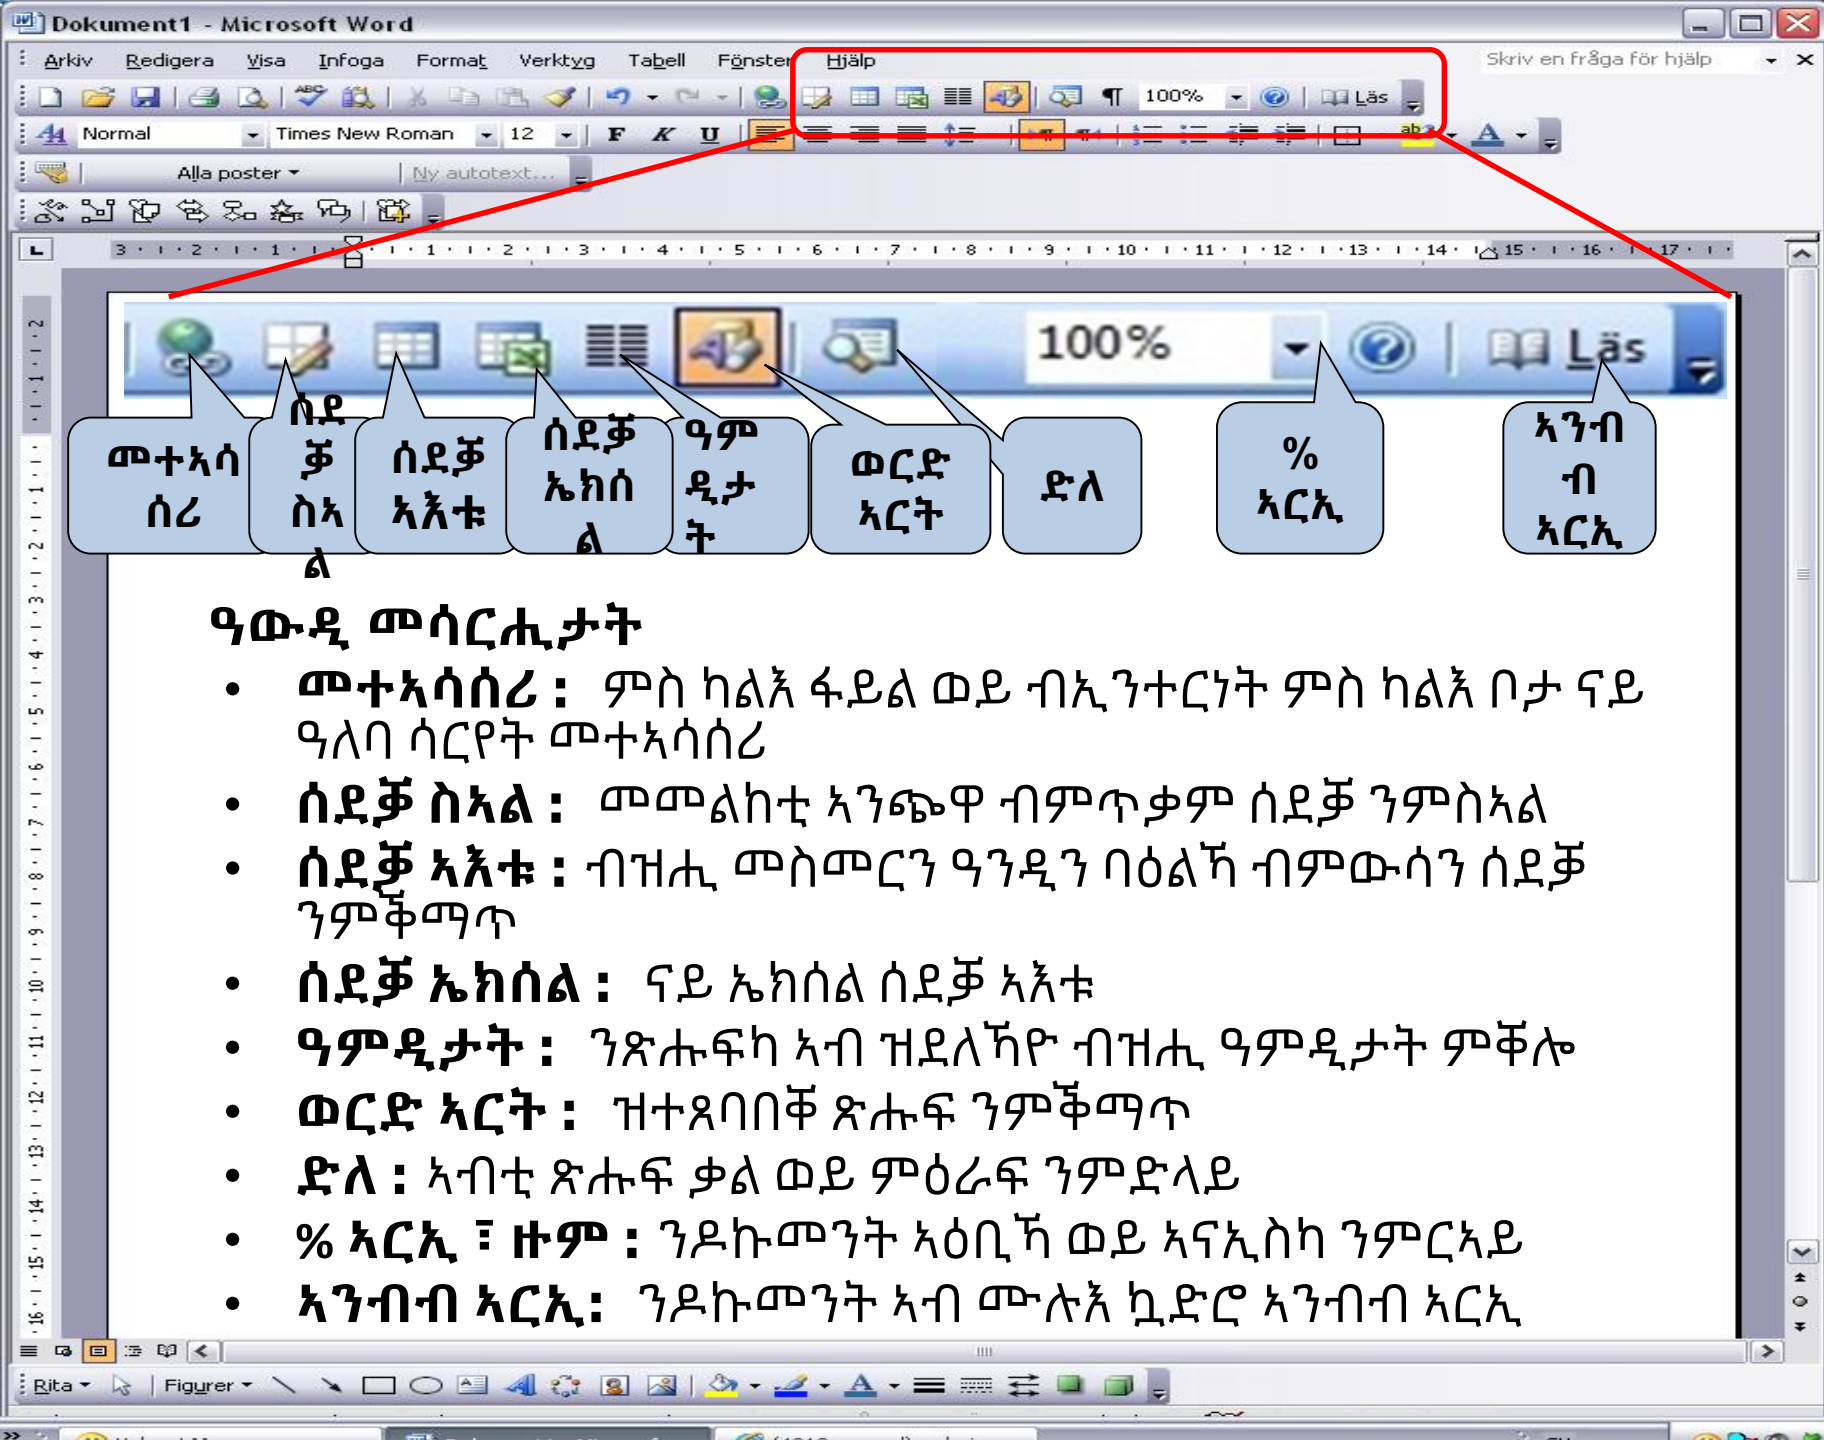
Dokument1 - Microsoft Word

Arkiv Redigera Visa Infoga Format Verktyg Tabell Fönster Hjälp

Skriv en fråga för hjälp

100% Läs

Normal Times New Roman 12

Alla poster Ny autotext...

100% Läs

መተኣሳሰሪ

ሰደቓ ስኣል

ሰደቓ ኣእቱ

ሰደቓ ኤክሰል

ዓምዲታት

ወርድ ኣርት

ድለ

% ኣርኢ

ኣንብብ ኣርኢ

ዓውዲ መሳርሒታት

• መተኣሳሰሪ : ምስ ካልእ ፋይል ወይ ብኢንተርነት ምስ ካልእ ቦታ ናይ ዓለባ ሳርየት መተኣሳሰሪ

• ሰደቓ ስኣል : መመልከቲ ኣንጭዋ ብምጥቃም ሰደቓ ንምስኣል

• ሰደቓ ኣእቱ : ብዝሒ መስመርን ዓንዲን ባዕልኻ ብምውሳን ሰደቓ ንምቕማጥ

• ሰደቓ ኤክሰል : ናይ ኤክሰል ሰደቓ ኣእቱ

• ዓምዲታት : ንጽሑፍካ ኣብ ዝደለኻዮ ብዝሒ ዓምዲታት ምቕሎ

• ወርድ ኣርት : ዝተጸባበቐ ጽሑፍ ንምቕማጥ

• ድለ : ኣብቲ ጽሑፍ ቃል ወይ ምዕራፍ ንምድላይ

• % ኣርኢ ፧ ዙም : ንዶኩመንት ኣዕቢኻ ወይ ኣናኢስካ ንምርኣይ

• ኣንብብ ኣርኢ: ንዶኩመንት ኣብ ሙሉእ ኳድሮ ኣንብብ ኣርኢ

Rita Figurer